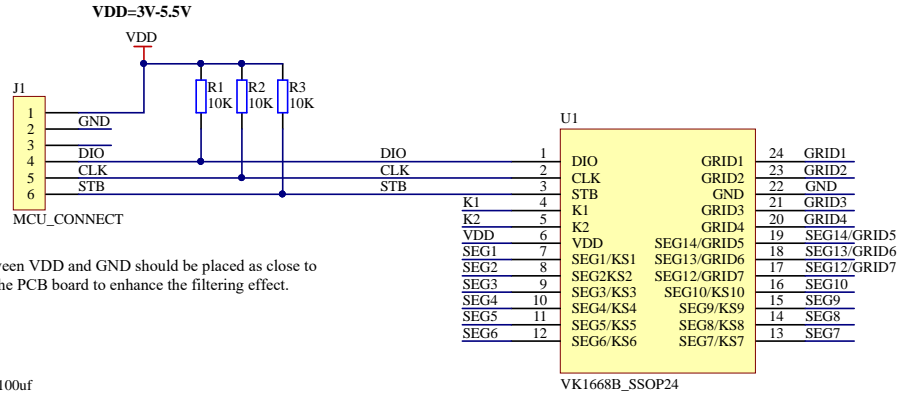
VDD=3V-5.5V

VDD

J1

1
2
3
4
5
6

GND
DIO
CLK
STB

MCU_CONNECT

R1 10K
R2 10K
R3 10K

DIO
CLK
STB

U1

| Pin | Net | Left | Right | Pin | Net |
|---|---|---|---|---|---|
| 1 | DIO | DIO | GRID1 | 24 | GRID1 |
| 2 | CLK | CLK | GRID2 | 23 | GRID2 |
| 3 | STB | STB | GND | 22 | GND |
| 4 | K1 | K1 | GRID3 | 21 | GRID3 |
| 5 | K2 | K2 | GRID4 | 20 | GRID4 |
| 6 | VDD | VDD | SEG14/GRID5 | 19 | SEG14/GRID5 |
| 7 | SEG1 | SEG1/KS1 | SEG13/GRID6 | 18 | SEG13/GRID6 |
| 8 | SEG2 | SEG2KS2 | SEG12/GRID7 | 17 | SEG12/GRID7 |
| 9 | SEG3 | SEG3/KS3 | SEG10/KS10 | 16 | SEG10 |
| 10 | SEG4 | SEG4/KS4 | SEG9/KS9 | 15 | SEG9 |
| 11 | SEG5 | SEG5/KS5 | SEG8/KS8 | 14 | SEG8 |
| 12 | SEG6 | SEG6/KS6 | SEG7/KS7 | 13 | SEG7 |

VK1668B_SSOP24

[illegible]een VDD and GND should be placed as close to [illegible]he PCB board to enhance the filtering effect.

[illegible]100uf